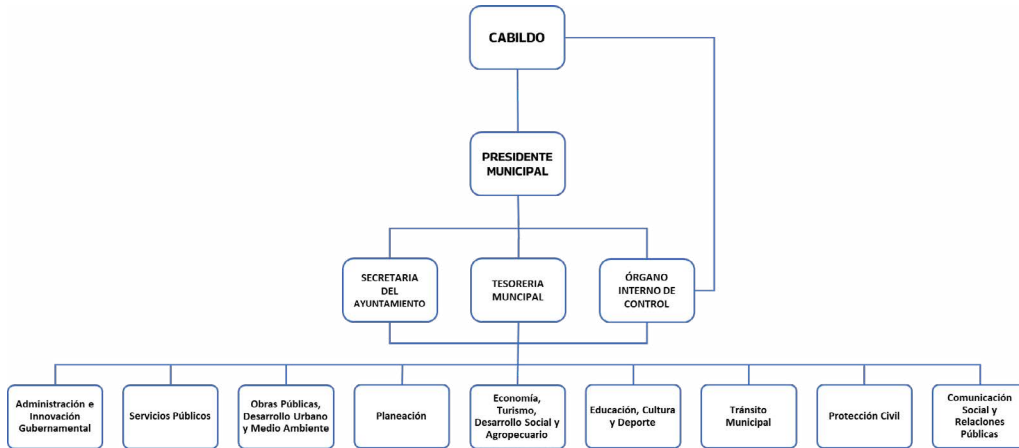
CABILDO

PRESIDENTE MUNICIPAL

SECRETARIA DEL AYUNTAMIENTO

TESORERIA MUNCIPAL

ÓRGANO INTERNO DE CONTROL

Administración e Innovación Gubernamental

Servicios Públicos

Obras Públicas, Desarrollo Urbano y Medio Ambiente

Planeación

Economía, Turismo, Desarrollo Social y Agropecuario

Educación, Cultura y Deporte

Tránsito Municipal

Protección Civil

Comunicación Social y Relaciones Públicas